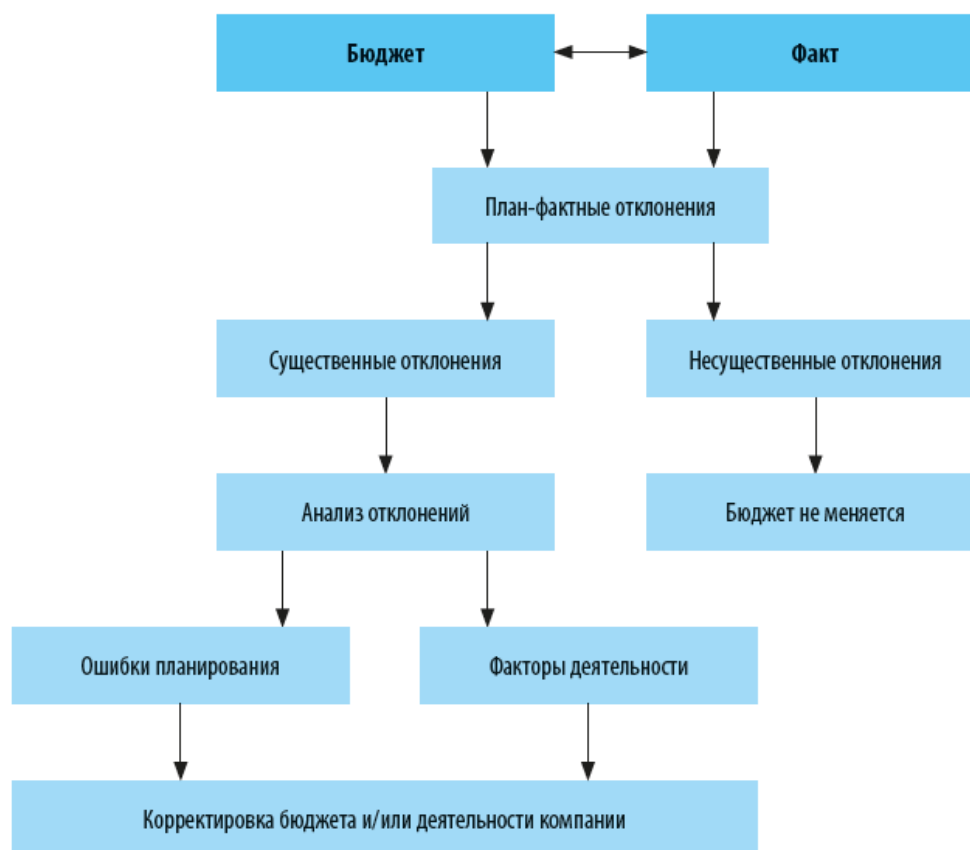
Бюджет

Факт

План-фактные отклонения

Существенные отклонения

Несущественные отклонения

Анализ отклонений

Бюджет не меняется

Ошибки планирования

Факторы деятельности

Корректировка бюджета и/или деятельности компании